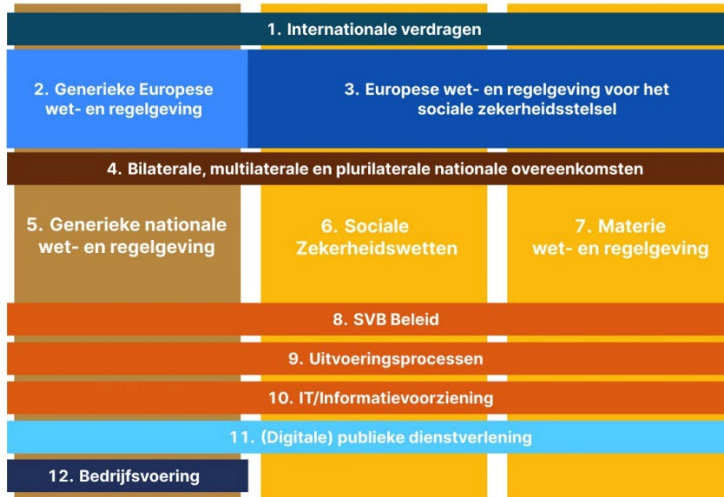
1. Internationale verdragen

2. Generieke Europese wet- en regelgeving

3. Europese wet- en regelgeving voor het sociale zekerheidsstelsel

4. Bilaterale, multilaterale en plurilaterale nationale overeenkomsten

5. Generieke nationale wet- en regelgeving

6. Sociale Zekerheidswetten

7. Materie wet- en regelgeving

8. SVB Beleid

9. Uitvoeringsprocessen

10. IT/Informatievoorziening

11. (Digitale) publieke dienstverlening

12. Bedrijfsvoering